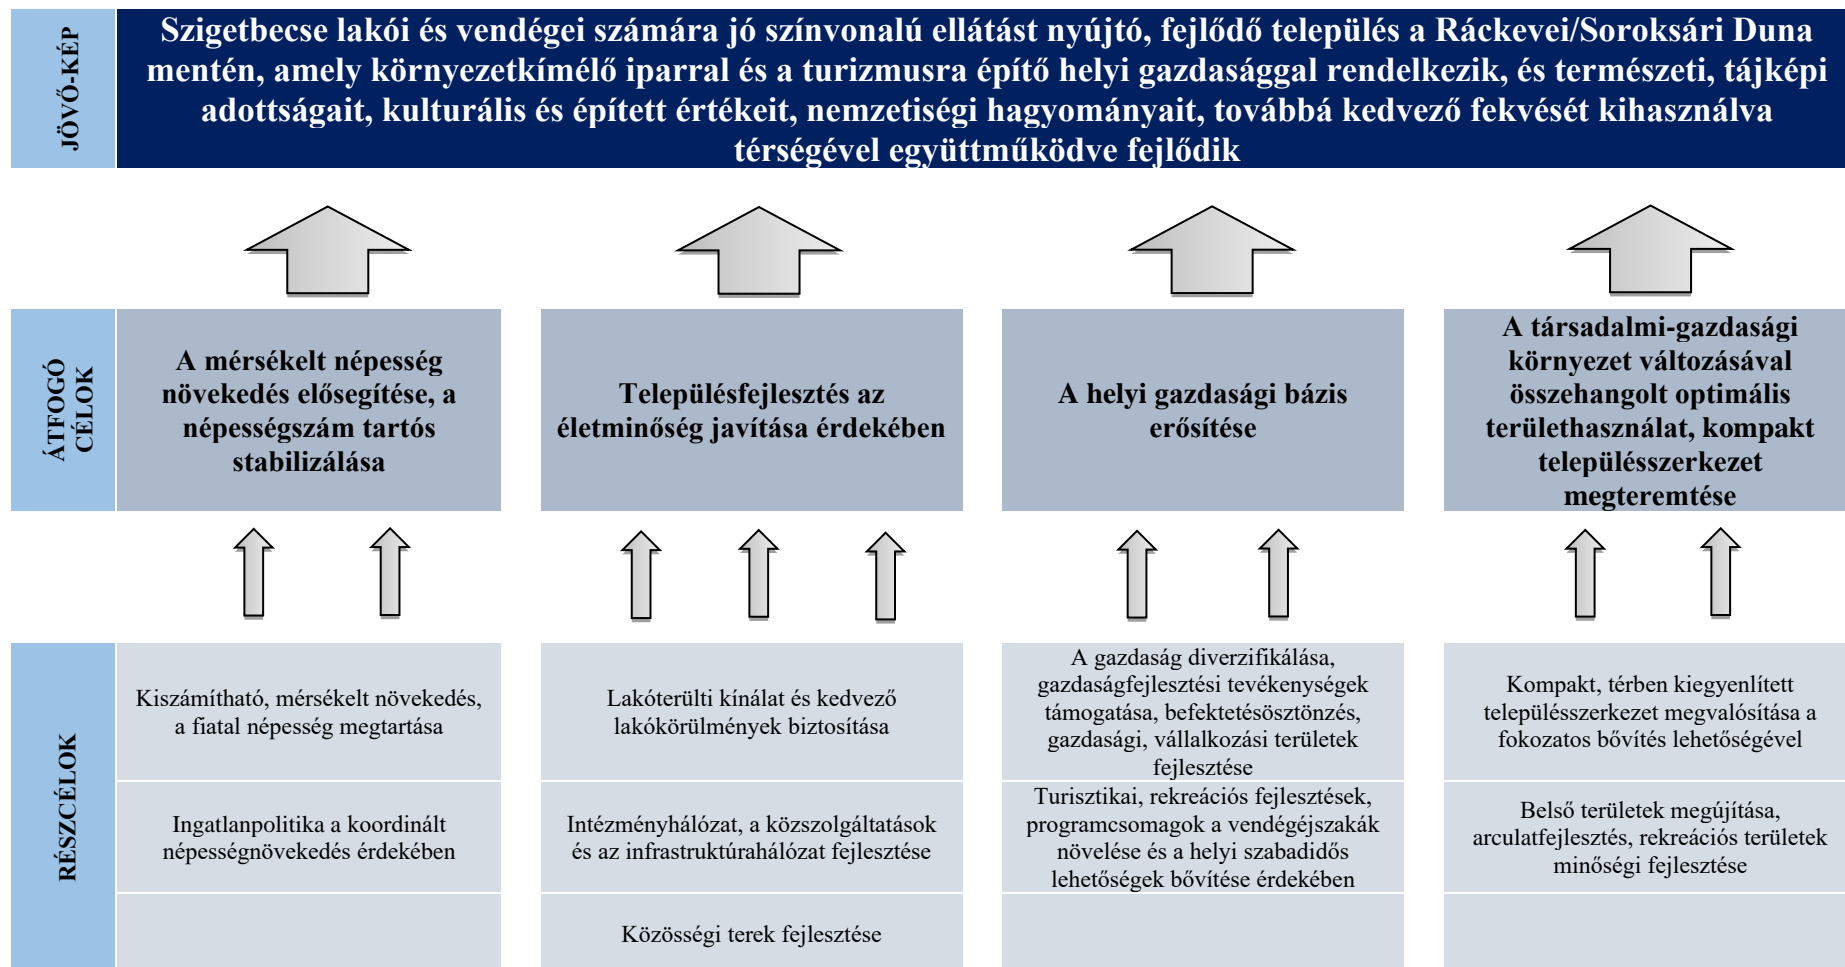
JÖVŐ-KÉP

Szigetbecse lakói és vendégei számára jó színvonalú ellátást nyújtó, fejlődő település a Ráckevei/Soroksári Duna mentén, amely környezetkímélő iparral és a turizmusra építő helyi gazdasággal rendelkezik, és természeti, tájképi adottságait, kulturális és épített értékeit, nemzetiségi hagyományait, továbbá kedvező fekvését kihasználva térségével együttműködve fejlődik

ÁTFOGÓ CÉLOK

A mérsékelt népesség növekedés elősegítése, a népességszám tartós stabilizálása

Településfejlesztés az életminőség javítása érdekében

A helyi gazdasági bázis erősítése

A társadalmi-gazdasági környezet változásával összehangolt optimális területhasználat, kompakt településszerkezet megteremtése

RÉSZCÉLOK

Kiszámítható, mérsékelt növekedés, a fiatal népesség megtartása

Ingatlanpolitika a koordinált népességnövekedés érdekében

Lakóterülti kínálat és kedvező lakókörülmények biztosítása

Intézményhálózat, a közszolgáltatások és az infrastruktúrahálózat fejlesztése

Közösségi terek fejlesztése

A gazdaság diverzifikálása, gazdaságfejlesztési tevékenységek támogatása, befektetésösztönzés, gazdasági, vállalkozási területek fejlesztése

Turisztikai, rekreációs fejlesztések, programcsomagok a vendégéjszakák növelése és a helyi szabadidős lehetőségek bővítése érdekében

Kompakt, térben kiegyenlített településszerkezet megvalósítása a fokozatos bővítés lehetőségével

Belső területek megújítása, arculatfejlesztés, rekreációs területek minőségi fejlesztése